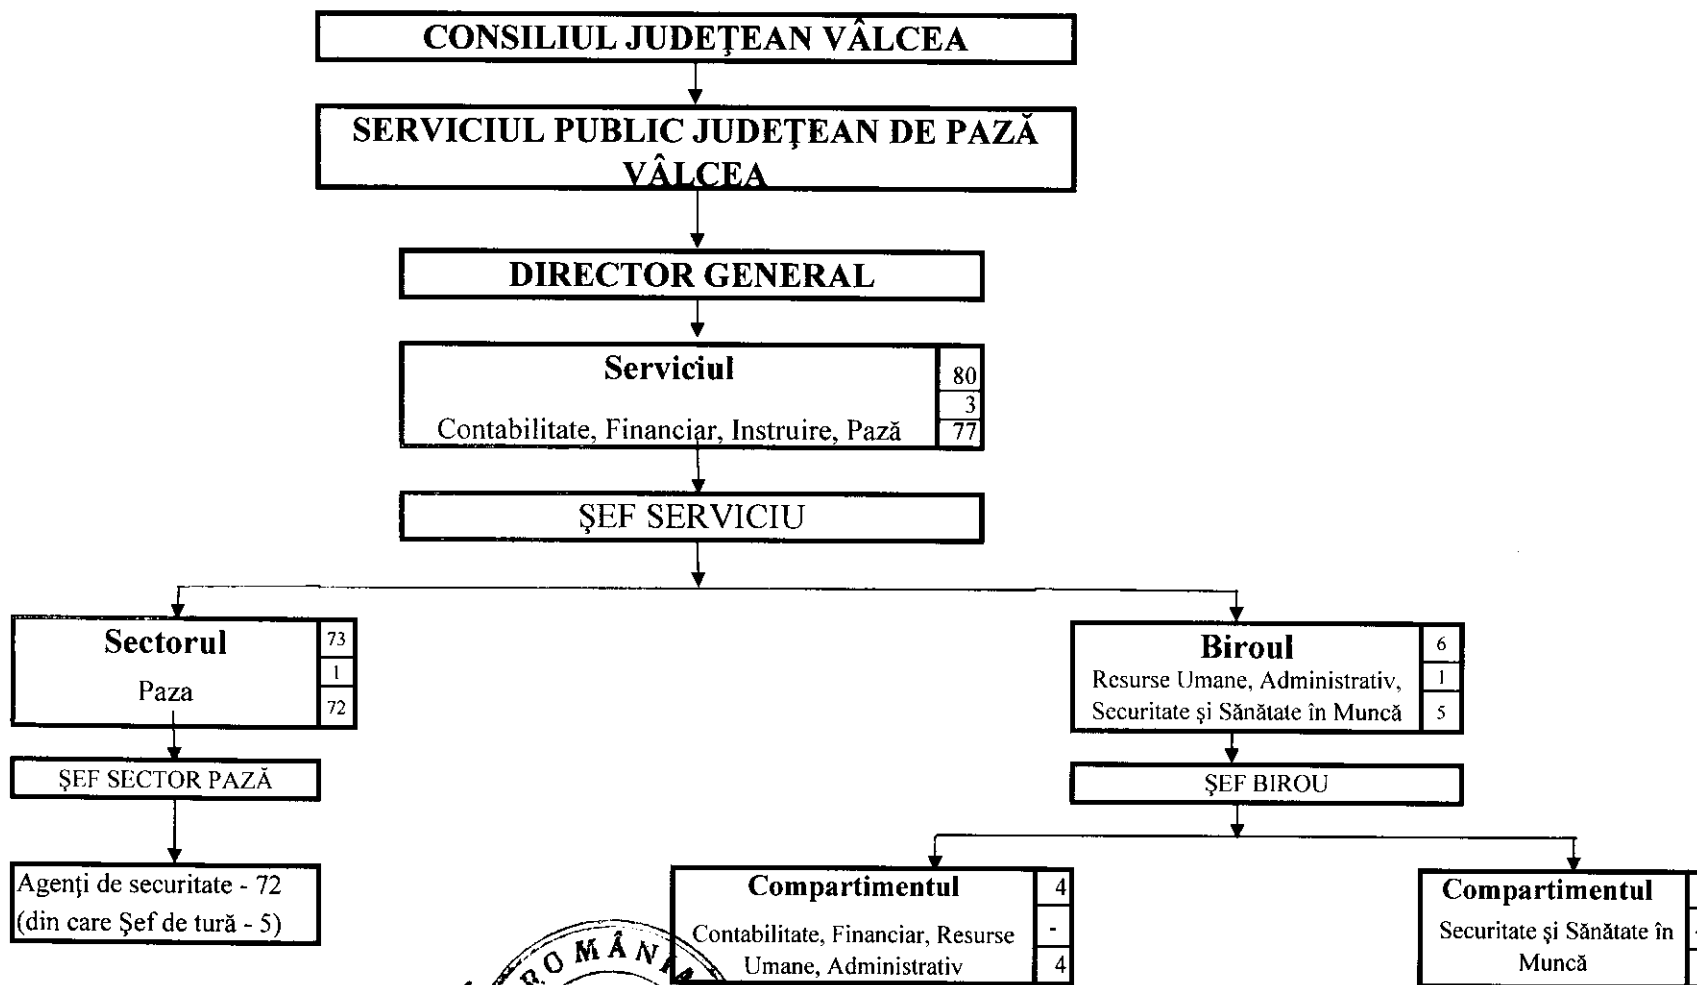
CONSILIUL JUDEŢEAN VÂLCEA

SERVICIUL PUBLIC JUDEŢEAN DE PAZĂ VÂLCEA

DIRECTOR GENERAL

Serviciul
Contabilitate, Financiar, Instruire, Pază

| 80 |
|---|
| 3 |
| 77 |

ŞEF SERVICIU

Sectorul
Paza

| 73 |
|---|
| 1 |
| 72 |

ŞEF SECTOR PAZĂ

Agenţi de securitate - 72 (din care Şef de tură - 5)

Biroul
Resurse Umane, Administrativ, Securitate şi Sănătate în Muncă

| 6 |
|---|
| 1 |
| 5 |

ŞEF BIROU

Compartimentul
Contabilitate, Financiar, Resurse Umane, Administrativ

| 4 |
|---|
| - |
| 4 |

Compartimentul
Securitate şi Sănătate în Muncă

ROMÂNIA